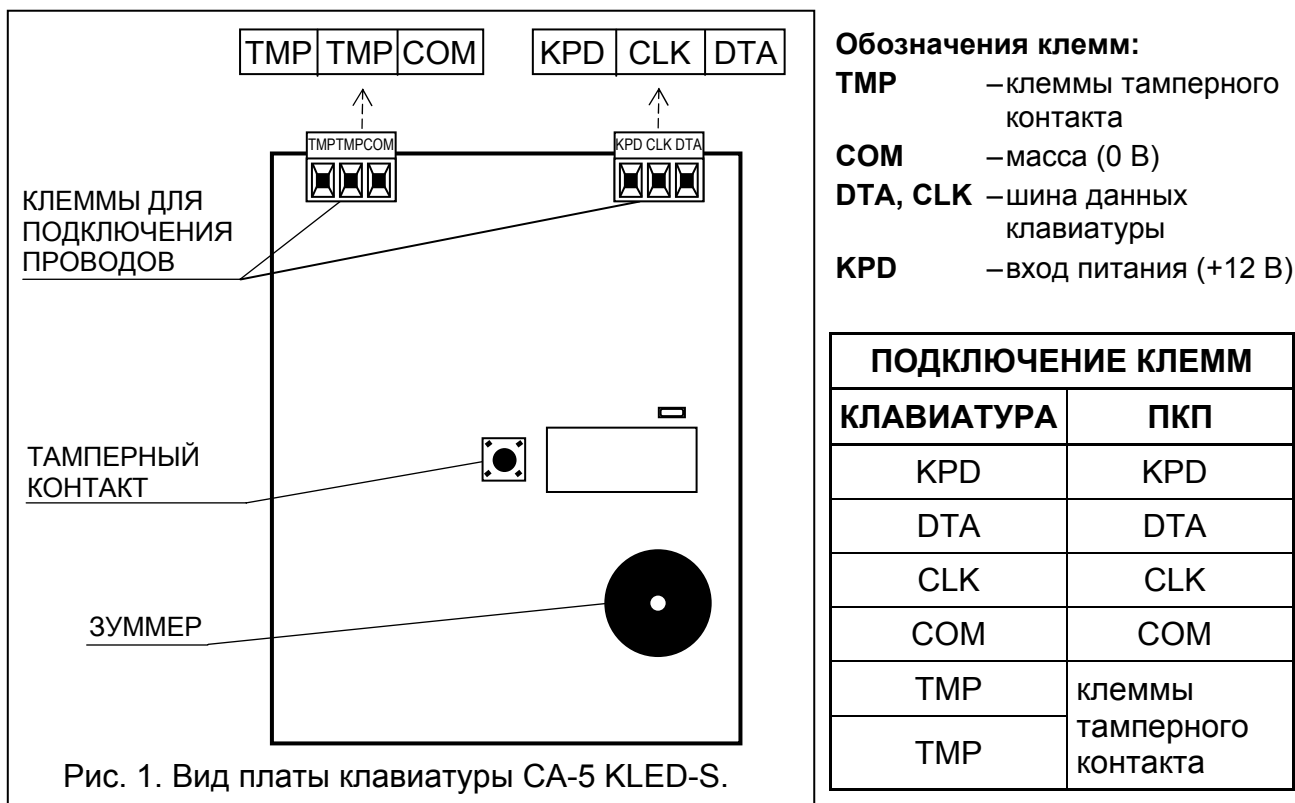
TMP TMP COM

KPD CLK DTA

TMPTMPCOM

KPD CLK DTA

КЛЕММЫ ДЛЯ ПОДКЛЮЧЕНИЯ ПРОВОДОВ

ТАМПЕРНЫЙ КОНТАКТ

ЗУММЕР

Рис. 1. Вид платы клавиатуры CA-5 KLED-S.

**Обозначения клемм:**
**TMP** – клеммы тамперного контакта
**COM** – масса (0 В)
**DTA, CLK** – шина данных клавиатуры
**KPD** – вход питания (+12 В)

| ПОДКЛЮЧЕНИЕ КЛЕММ | |
|---|---|
| КЛАВИАТУРА | ПКП |
| KPD | KPD |
| DTA | DTA |
| CLK | CLK |
| COM | COM |
| TMP | клеммы тамперного контакта |
| TMP | |